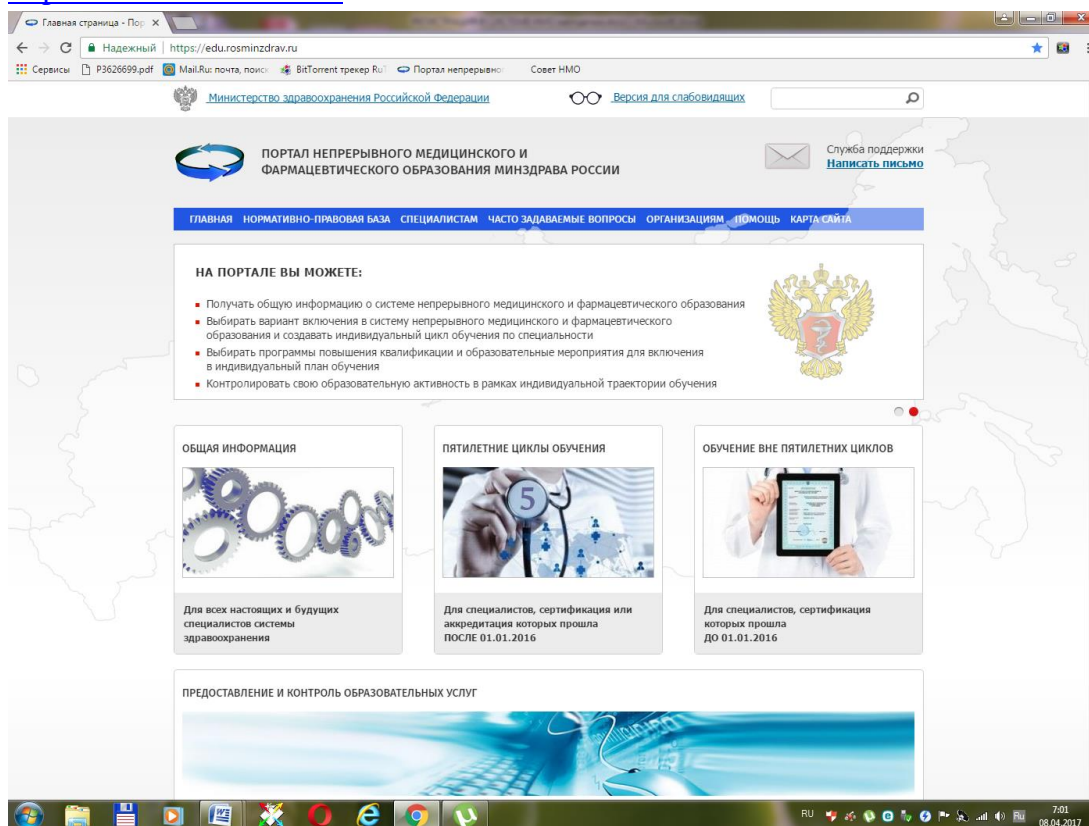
Главная страница - Пор ×

Надежный | https://edu.rosminzdrav.ru

Сервисы P3626699.pdf Mail.Ru: почта, поиск BitTorrent трекер RuT Портал непрерывного Совет НМО

Министерство здравоохранения Российской Федерации

Версия для слабовидящих

ПОРТАЛ НЕПРЕРЫВНОГО МЕДИЦИНСКОГО И ФАРМАЦЕВТИЧЕСКОГО ОБРАЗОВАНИЯ МИНЗДРАВА РОССИИ

Служба поддержки
Написать письмо

ГЛАВНАЯ НОРМАТИВНО-ПРАВОВАЯ БАЗА СПЕЦИАЛИСТАМ ЧАСТО ЗАДАВАЕМЫЕ ВОПРОСЫ ОРГАНИЗАЦИЯМ ПОМОЩЬ КАРТА САЙТА

НА ПОРТАЛЕ ВЫ МОЖЕТЕ:

- Получать общую информацию о системе непрерывного медицинского и фармацевтического образования
- Выбирать вариант включения в систему непрерывного медицинского и фармацевтического образования и создавать индивидуальный цикл обучения по специальности
- Выбирать программы повышения квалификации и образовательные мероприятия для включения в индивидуальный план обучения
- Контролировать свою образовательную активность в рамках индивидуальной траектории обучения

ОБЩАЯ ИНФОРМАЦИЯ

Для всех настоящих и будущих специалистов системы здравоохранения

ПЯТИЛЕТНИЕ ЦИКЛЫ ОБУЧЕНИЯ

5

Для специалистов, сертификация или аккредитация которых прошла ПОСЛЕ 01.01.2016

ОБУЧЕНИЕ ВНЕ ПЯТИЛЕТНИХ ЦИКЛОВ

Для специалистов, сертификация которых прошла ДО 01.01.2016

ПРЕДОСТАВЛЕНИЕ И КОНТРОЛЬ ОБРАЗОВАТЕЛЬНЫХ УСЛУГ

RU 7:01 08.04.2017